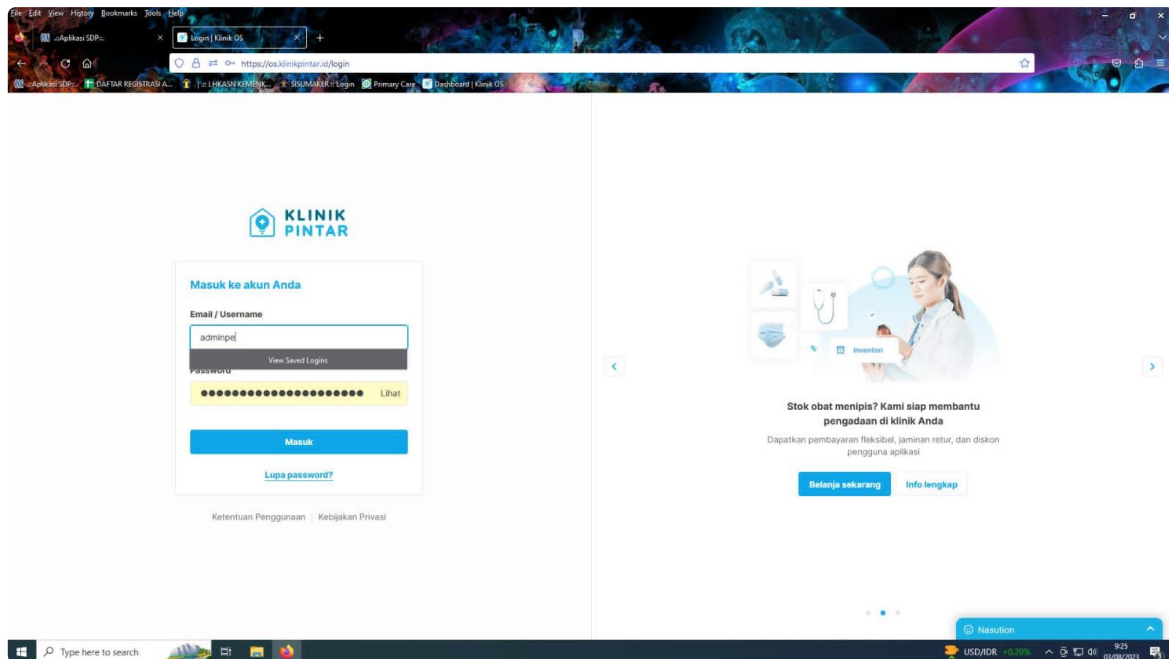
File Edit View History Bookmarks Tools Help

.:Aplikasi SDP:. ×
Login | Klinik OS ×
+

https://os.klinikpintar.id/login

.:Aplikasi SDP:. DAFTAR REGISTRASI A... |:: LHKASN KEMENK... SISUMAKER :: Login Primary Care Dashboard | Klinik OS

KLINIK PINTAR

Masuk ke akun Anda

Email / Username

adminpe

View Saved Logins

Password

●●●●●●●●●●●●●●●●●●●● Lihat

Masuk

Lupa password?

Ketentuan Penggunaan | Kebijakan Privasi

Inventori

Stok obat menipis? Kami siap membantu pengadaan di klinik Anda

Dapatkan pembayaran fleksibel, jaminan retur, dan diskon pengguna aplikasi

Belanja sekarang Info lengkap

Nasution

Type here to search

USD/IDR +0.20%

9:25
03/08/2023